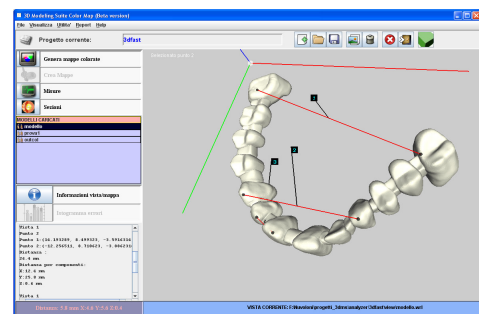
3D Modeling Suite Color Map (Beta version)

File Visualizza Utility Report Help

Progetto corrente: 3dfast

Genera mappe colorate

Crea Mappe

Misure

Sezioni

MODELLI CARICATI

modello

errori

valori

Informazioni vista/mappa

Istogramma errori

Vista 1
Punto 1
Punto 2
Punto 1:(16.193289, 0.499523, -3.5956316
Punto 2:(-12.256511, 0.728623, -3.8062316
Distanza:
26.4 mm
Distanza per componenti:
X:12.6 mm
Y:25.9 mm
Z:0.6 mm

Vista 1

Distanza: 5.8 mm X:4.6 Y:3.4 Z:0.4

Seleziona punto 2

1

2

3

VISTA CORRENTE: F:\Nuovi\progetti_3dmeanalyzer\3dfast\views\modello.stl